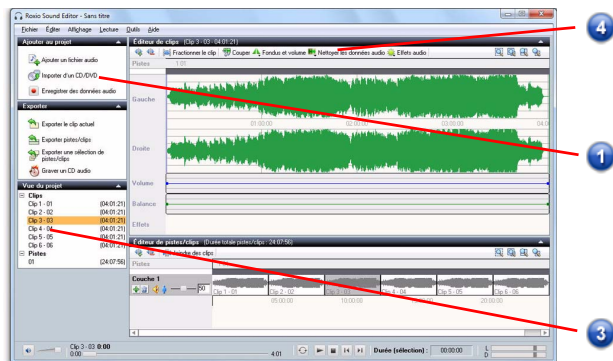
Roxio Sound Editor - Sans titre

Fichier Éditer Affichage Lecture Outils Aide

Ajouter au projet
Ajouter un fichier audio
Importer d'un CD/DVD
Enregistrer des données audio

Exporter
Exporter le clip actuel
Exporter pistes/clips
Exporter une sélection de pistes/clips
Graver un CD audio

Vue du projet
Clips
Clip 1 - 01 (04:01:21)
Clip 2 - 02 (04:01:21)
Clip 3 - 03 (04:01:21)
Clip 4 - 04 (04:01:21)
Clip 5 - 05 (04:01:21)
Clip 6 - 06 (04:01:21)
Pistes
01 (24:07:56)

Éditeur de clips (Clip 3 - 03 : 04:01:21)
Fractionner le clip Couper Fondus et volume Nettoyer les données audio Effets audio
Pistes 1:01
Gauche
Droite
00:00:00 00:01:00
Volume
Balance
Effets

Éditeur de pistes/clips (Durée totale pistes/clips : 24:07:56)
Insérer des clips
Pistes
Couche 1
50
Clip 1 - 01 Clip 2 - 02 Clip 3 - 03 Clip 4 - 04 Clip 5 - 05 Clip 6 - 06
05:00:00 10:00:00 15:00:00 20:00:00

Clip 3 - 03 0:00
0:00 4:01
Durée (sélection) : 00:00:00
L
R

4
1
3